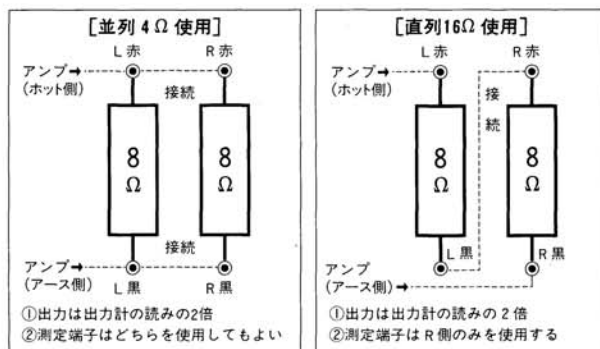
［並列 4 Ω 使用］

L 赤

R 赤

アンプ→
（ホット側）

接続

8
Ω

8
Ω

接続

アンプ→
（アース側）

L 黒

R 黒

①出力は出力計の読みの2倍
②測定端子はどちらを使用してもよい

［直列16Ω 使用］

L 赤

R 赤

アンプ→
（ホット側）

接
続

8
Ω

8
Ω

L 黒

R 黒

アンプ
（アース側）→

①出力は出力計の読みの 2 倍
②測定端子は R 側のみを使用する